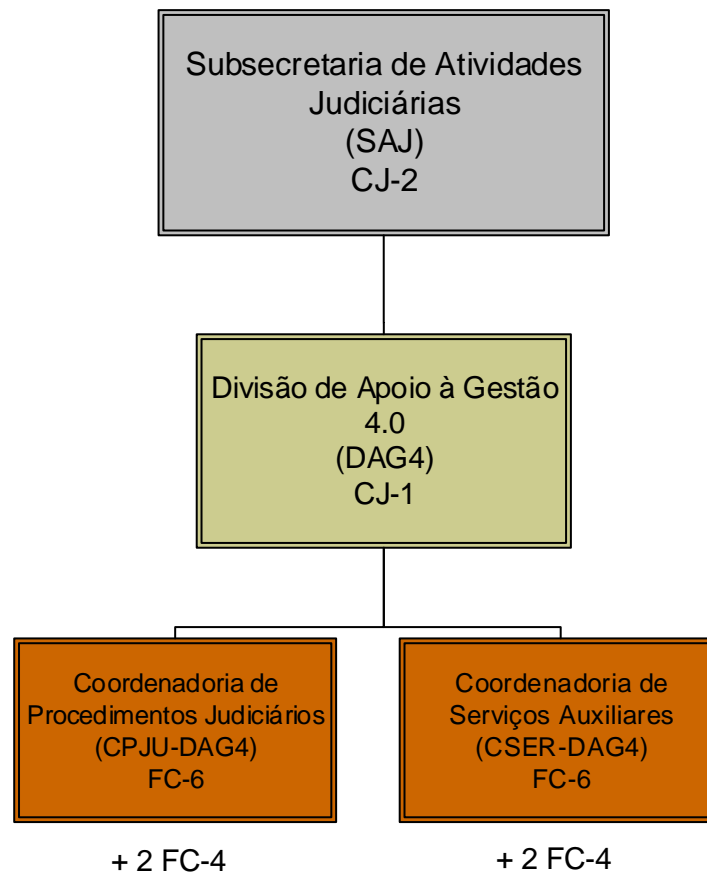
Subsecretaria de Atividades Judiciárias
(SAJ)
CJ-2

Divisão de Apoio à Gestão 4.0
(DAG4)
CJ-1

Coordenadoria de Procedimentos Judiciários
(CPJU-DAG4)
FC-6

+ 2 FC-4

Coordenadoria de Serviços Auxiliares
(CSER-DAG4)
FC-6

+ 2 FC-4